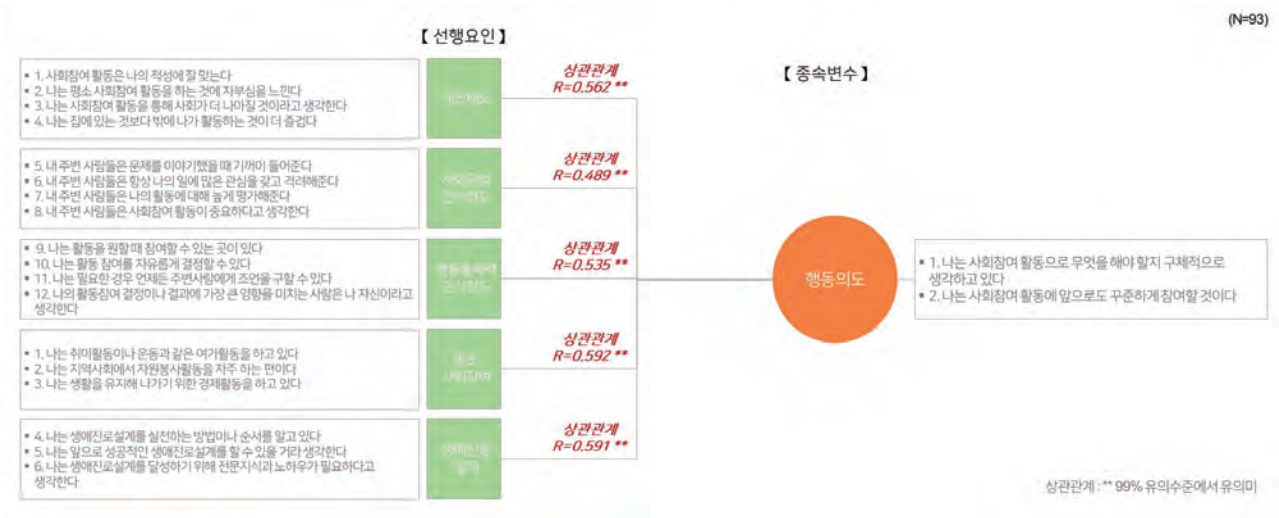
(N=93)

【 선행요인 】

• 1. 사회참여 활동은 나의 적성에 잘 맞는다
• 2. 나는 평소 사회참여 활동을 하는 것에 자부심을 느낀다
• 3. 나는 사회참여 활동을 통해 사회가 더 나아질 것이라고 생각한다
• 4. 나는 집에 있는 것보다 밖에 나가 활동하는 것이 더 즐겁다

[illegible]

상관관계
R=0.562 **

• 5. 내 주변 사람들은 문제를 이야기했을 때 귀 기울여 들어준다
• 6. 내 주변 사람들은 항상 나의 일에 많은 관심을 갖고 걱정해준다
• 7. 내 주변 사람들은 나의 활동에 대해 높게 평가해준다
• 8. 내 주변 사람들은 사회참여 활동이 중요하다고 생각한다

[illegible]

상관관계
R=0.489 **

• 9. 나는 활동을 원할 때 참여할 수 있는 곳이 있다
• 10. 나는 활동 참여를 자유롭게 결정할 수 있다
• 11. 나는 필요한 경우 언제든 주변사람에게 조언을 구할 수 있다
• 12. 나의 활동참여 결정이나 결과에 가장 큰 영향을 미치는 사람은 나 자신이라고 생각한다

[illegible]

상관관계
R=0.535 **

• 1. 나는 취미활동이나 운동과 같은 여가활동을 하고 있다
• 2. 나는 지역사회에서 자원봉사활동을 자주 하는 편이다
• 3. 나는 생활을 유지해 나가기 위한 경제활동을 하고 있다

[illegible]

상관관계
R=0.592 **

• 4. 나는 생애진로설계를 실천하는 방법이나 순서를 알고 있다
• 5. 나는 앞으로 성공적인 생애진로설계를 할 수 있을 거라 생각한다
• 6. 나는 생애진로설계를 달성하기 위해 전문지식과 노하우가 필요하다고 생각한다

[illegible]

상관관계
R=0.591 **

【 종속변수 】

행동의도

• 1. 나는 사회참여 활동으로 무엇을 해야 할지 구체적으로 생각하고 있다
• 2. 나는 사회참여 활동에 앞으로도 꾸준하게 참여할 것이다

상관관계 : ** 99% 유의수준에서 유의미